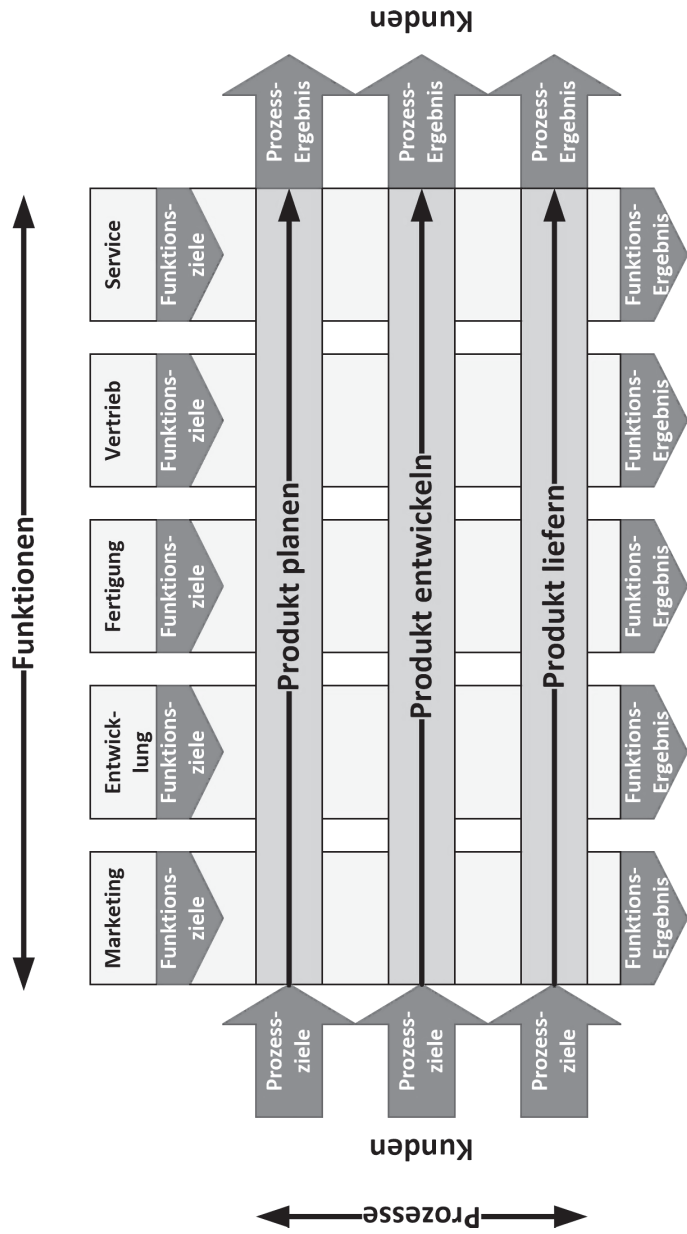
Funktionen

Marketing
Funktions-ziele

Entwick-lung
Funktions-ziele

Fertigung
Funktions-ziele

Vertrieb
Funktions-ziele

Service
Funktions-ziele

Kunden

Prozess-ziele
Produkt planen
Prozess-Ergebnis

Prozess-ziele
Produkt entwickeln
Prozess-Ergebnis

Prozess-ziele
Produkt liefern
Prozess-Ergebnis

Kunden

Funktions-Ergebnis
Funktions-Ergebnis
Funktions-Ergebnis
Funktions-Ergebnis
Funktions-Ergebnis

Prozesse